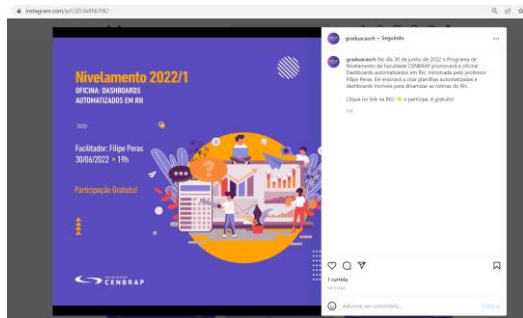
instagram.com/p/C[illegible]

Nivelamento 2022/1

OFICINA: DASHBOARDS AUTOMATIZADOS EM RH

Facilitador: Filipe Peras
30/06/2022 • 19h

Participação Gratuita!

CENBRAP

graduacaorh • Seguindo

graduacaorh No dia 30 de junho de 2022 o Programa de Nivelamento da Faculdade CENBRAP promoverá a oficina: Dashboards automatizados em RH, ministrada pelo professor Filipe Peras. Ele ensinará a criar planilhas automatizadas e dashboards incríveis para dinamizar as rotinas do RH.

Clique no link na BIO 👆 e participe, é gratuito!

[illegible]

1 curtida

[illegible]

Adicione um comentário...

Publicar